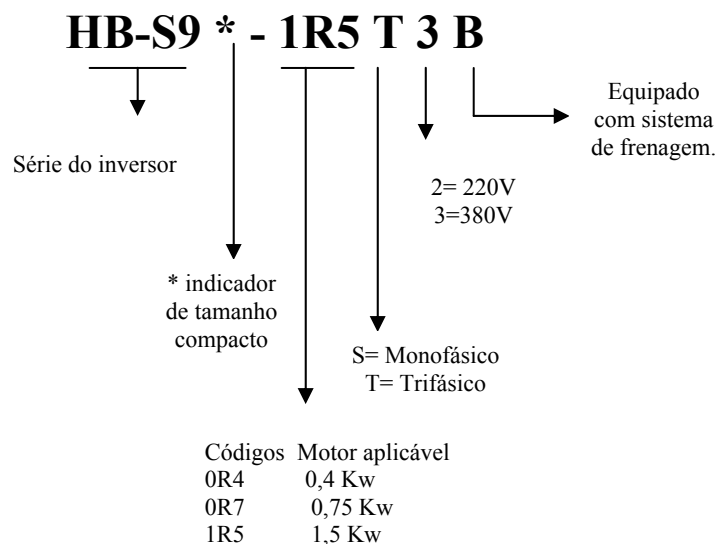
HB-S9 * - 1R5 T 3 B

Série do inversor

* indicador de tamanho compacto

S= Monofásico
T= Trifásico

2= 220V
3=380V

Equipado com sistema de frenagem.

| Códigos | Motor aplicável |
|---|---|
| 0R4 | 0,4 Kw |
| 0R7 | 0,75 Kw |
| 1R5 | 1,5 Kw |